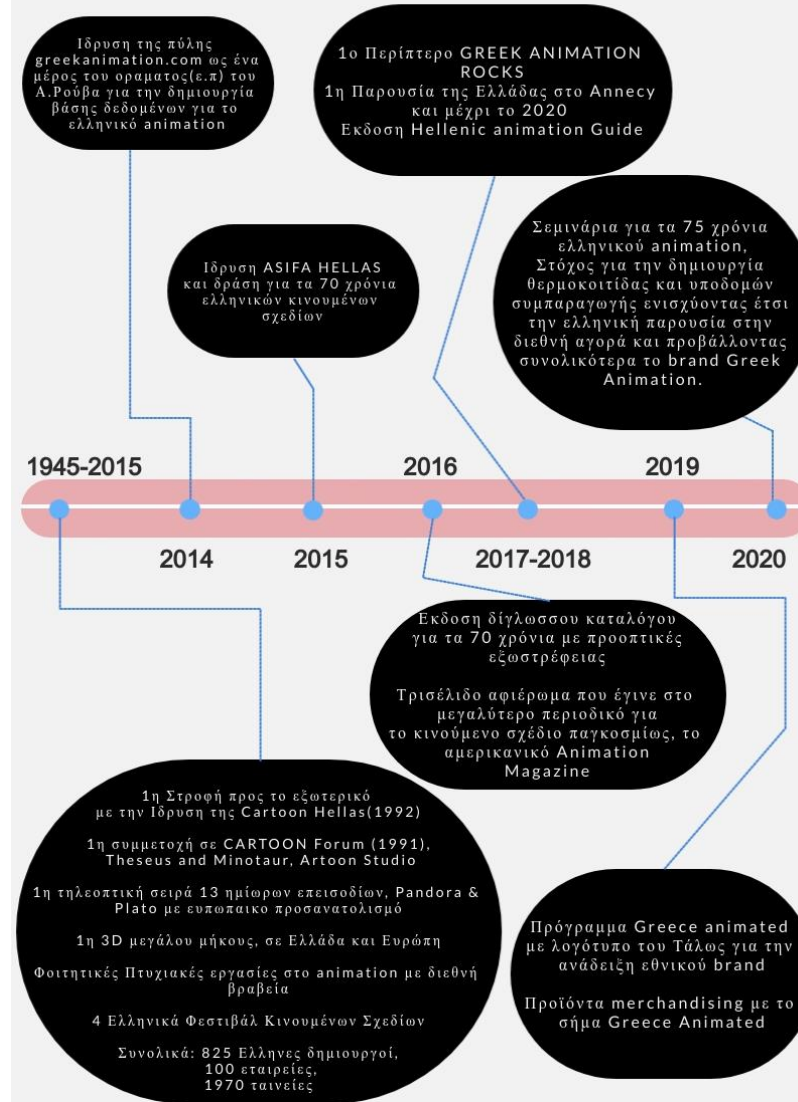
Ιδρυση της πύλης greekanimation.com ως ένα μέρος του οραματος(ε.π) του Α.Ρούβα για την δημιουργία βάσης δεδομένων για το ελληνικό animation

1ο Περίπτερο GREEK ANIMATION ROCKS
1η Παρουσία της Ελλάδας στο Annecy και μέχρι το 2020
Εκδοση Hellenic animation Guide

Ιδρυση ASIFA HELLAS και δράση για τα 70 χρόνια ελληνικών κινουμένων σχεδίων

Σεμινάρια για τα 75 χρόνια ελληνικού animation, Στόχος για την δημιουργία θερμοκοιτίδας και υποδομών συμπαραγωγής ενισχύοντας έτσι την ελληνική παρουσία στην διεθνή αγορά και προβάλλοντας συνολικότερα το brand Greek Animation.

1945-2015
2016
2019
2014
2015
2017-2018
2020

Εκδοση δίγλωσσου καταλόγου για τα 70 χρόνια με προοπτικές εξωστρέφειας

Τρισέλιδο αφιέρωμα που έγινε στο μεγαλύτερο περιοδικό για το κινούμενο σχέδιο παγκοσμίως, το αμερικανικό Animation Magazine

1η Στροφή προς το εξωτερικό με την Ιδρυση της Cartoon Hellas(1992)

1η συμμετοχή σε CARTOON Forum (1991), Theseus and Minotaur, Artoon Studio

1η τηλεοπτική σειρά 13 ημίωρων επεισοδίων, Pandora & Plato με ευπωπαικο προσανατολισμό

1η 3D μεγάλου μήκους, σε Ελλάδα και Ευρώπη

Φοιτητικές Πτυχιακές εργασίες στο animation με διεθνή βραβεία

4 Ελληνικά Φεστιβάλ Κινουμένων Σχεδίων

Συνολικά: 825 Ελληνες δημιουργοί, 100 εταιρείες, 1970 ταινείες

Πρόγραμμα Greece animated με λογότυπο του Τάλως για την ανάδειξη εθνικού brand

Προϊόντα merchandising με το σήμα Greece Animated